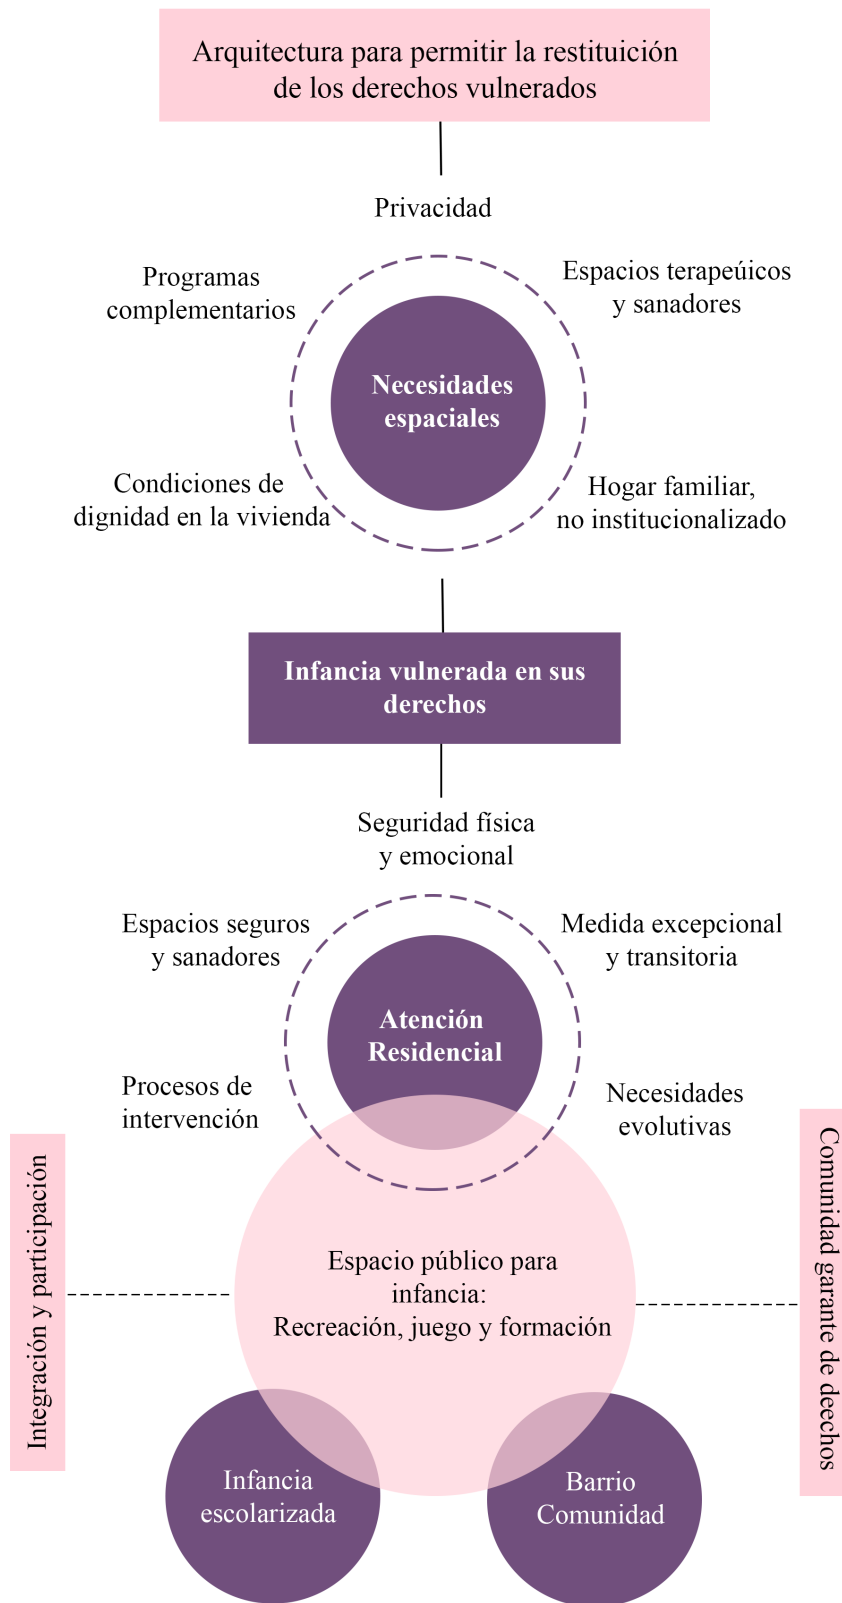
Arquitectura para permitir la restituición de los derechos vulnerados

Privacidad

Programas complementarios

Espacios terapeúicos y sanadores

Necesidades espaciales

Condiciones de dignidad en la vivienda

Hogar familiar, no institucionalizado

Infancia vulnerada en sus derechos

Seguridad física y emocional

Espacios seguros y sanadores

Medida excepcional y transitoria

Atención Residencial

Procesos de intervención

Necesidades evolutivas

Integración y participación

Espacio público para infancia: Recreación, juego y formación

Comunidad garante de dechos

Infancia escolarizada

Barrio Comunidad